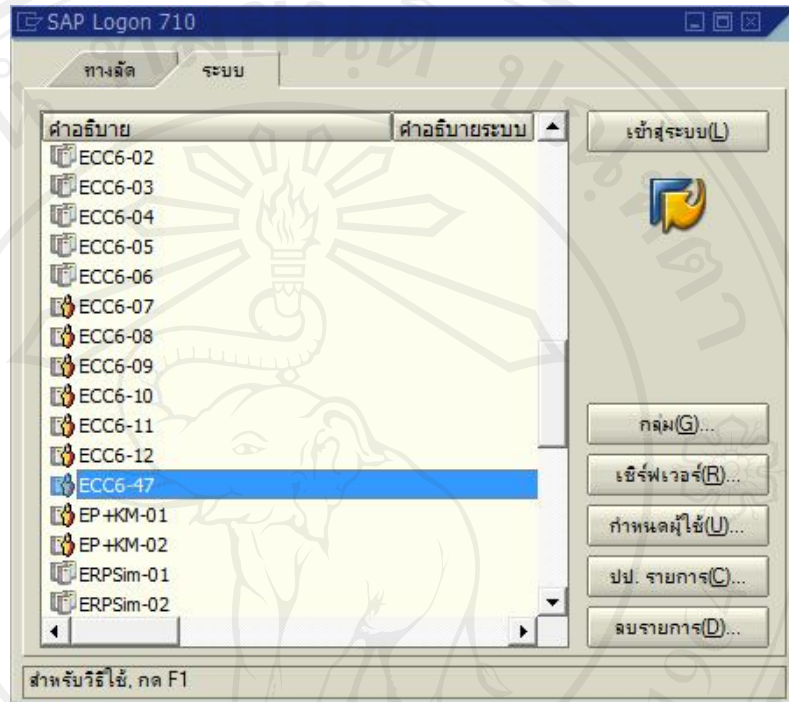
SAP Logon 710

ทางลัด ระบบ

| คำอธิบาย | คำอธิบายระบบ |
|---|---|
| ECC6-02 | |
| ECC6-03 | |
| ECC6-04 | |
| ECC6-05 | |
| ECC6-06 | |
| ECC6-07 | |
| ECC6-08 | |
| ECC6-09 | |
| ECC6-10 | |
| ECC6-11 | |
| ECC6-12 | |
| ECC6-47 | |
| EP+KM-01 | |
| EP+KM-02 | |
| ERPSim-01 | |
| ERPSim-02 | |

เข้าสู่ระบบ(L)

กลุ่ม(G)...

เซิร์ฟเวอร์(R)...

กำหนดผู้ใช้(U)...

ปป. รายการ(C)...

ลบรายการ(D)...

สำหรับวิธีใช้, กด F1